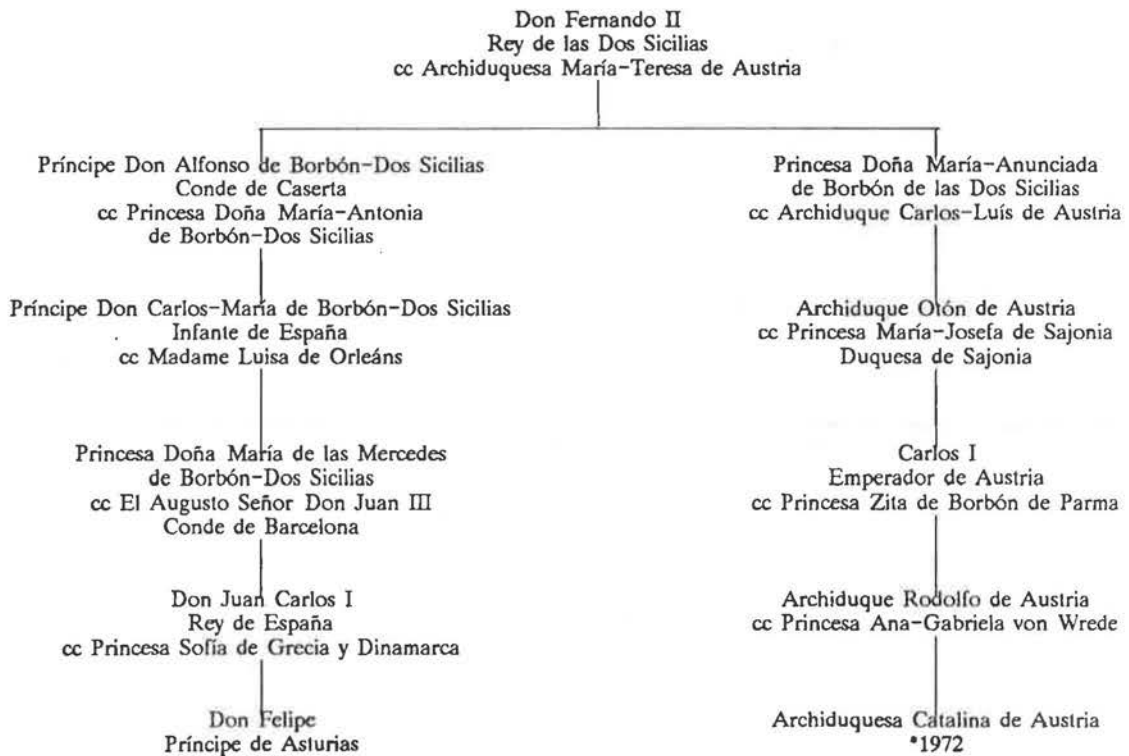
Don Fernando II
Rey de las Dos Sicilias
cc Archiduquesa María-Teresa de Austria

Príncipe Don Alfonso de Borbón-Dos Sicilias
Conde de Caserta
cc Princesa Doña María-Antonia
de Borbón-Dos Sicilias

Príncipe Don Carlos-María de Borbón-Dos Sicilias
Infante de España
cc Madame Luisa de Orleáns

Princesa Doña María de las Mercedes
de Borbón-Dos Sicilias
cc El Augusto Señor Don Juan III
Conde de Barcelona

Don Juan Carlos I
Rey de España
cc Princesa Sofía de Grecia y Dinamarca

Don Felipe
Príncipe de Asturias

Princesa Doña María-Anunciada
de Borbón de las Dos Sicilias
cc Archiduque Carlos-Luís de Austria

Archiduque Otón de Austria
cc Princesa María-Josefa de Sajonia
Duquesa de Sajonia

Carlos I
Emperador de Austria
cc Princesa Zita de Borbón de Parma

Archiduque Rodolfo de Austria
cc Princesa Ana-Gabriela von Wrede

Archiduquesa Catalina de Austria
*1972